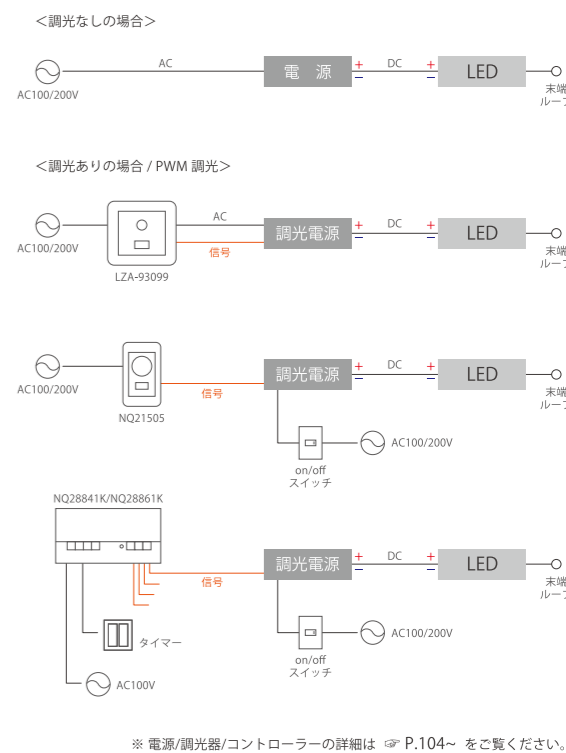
＜調光なしの場合＞

AC100/200V
AC
電 源
+
−
DC
+
−
LED
末端
ループ

＜調光ありの場合 / PWM 調光＞

AC100/200V
LZA-93099
AC
信号
調光電源
+
−
DC
+
−
LED
末端
ループ

AC100/200V
NQ21505
信号
調光電源
+
−
DC
+
−
LED
末端
ループ
on/off
スイッチ
AC100/200V

NQ28841K/NQ28861K
信号
調光電源
+
−
DC
+
−
LED
末端
ループ
タイマー
AC100V
on/off
スイッチ
AC100/200V

※ 電源/調光器/コントローラーの詳細は ☞ P.104~ をご覧ください。